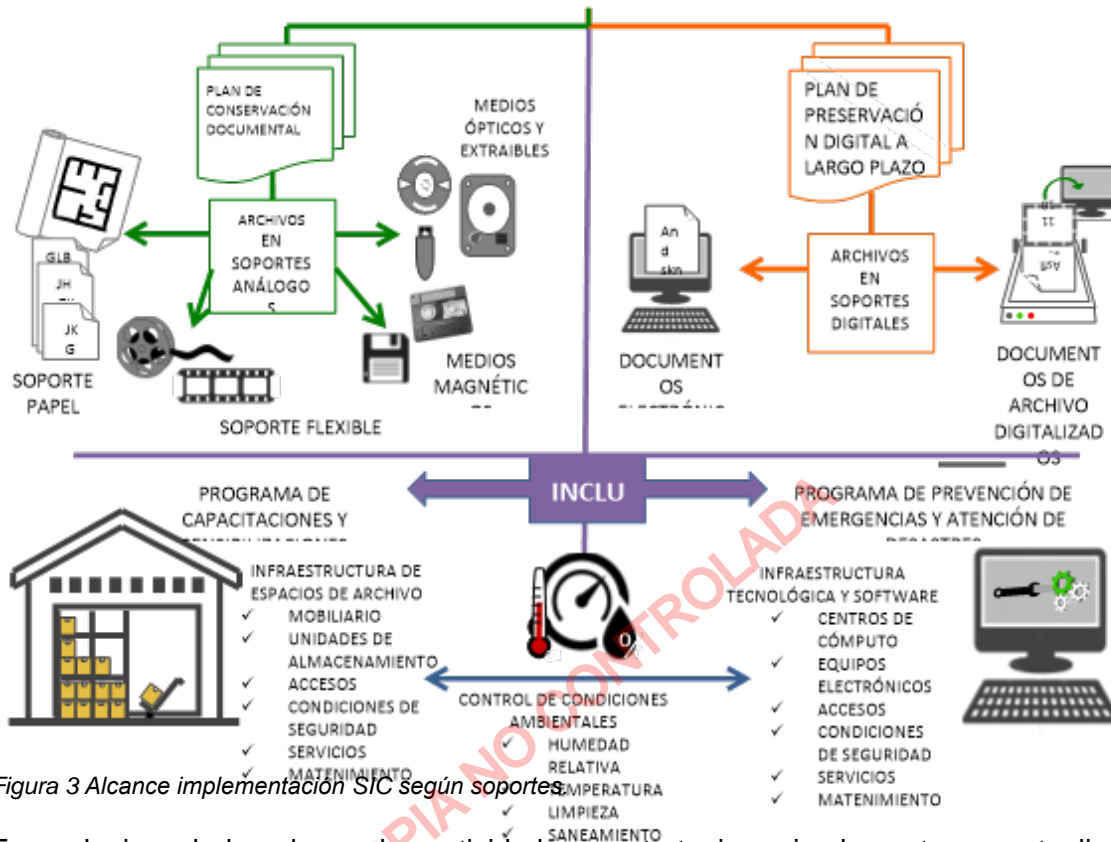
PLAN DE CONSERVACIÓN DOCUMENTAL

MEDIOS ÓPTICOS Y EXTRAIBLES

ARCHIVOS EN SOPORTES ANÁLOGOS

GLB

JH

JK G

SOPORTE PAPEL

SOPORTE FLEXIBLE

MEDIOS MAGNÉTIC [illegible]

PLAN DE PRESERVACIÓN DIGITAL A LARGO PLAZO

An d skn

ARCHIVOS EN SOPORTES DIGITALES

DOCUMENTOS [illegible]

DOCUMENTOS DE ARCHIVO DIGITALIZADOS

INCLU

PROGRAMA DE CAPACITACIONES Y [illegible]

PROGRAMA DE PREVENCIÓN DE EMERGENCIAS Y ATENCIÓN DE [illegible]

INFRAESTRUCTURA DE ESPACIOS DE ARCHIVO
✓ MOBILIARIO
✓ UNIDADES DE ALMACENAMIENTO
✓ ACCESOS
✓ CONDICIONES DE SEGURIDAD
✓ SERVICIOS
✓ MATENIMIENTO

CONTROL DE CONDICIONES AMBIENTALES
✓ HUMEDAD RELATIVA
✓ TEMPERATURA
✓ LIMPIEZA
✓ SANEAMIENTO

INFRAESTRUCTURA TECNOLÓGICA Y SOFTWARE
✓ CENTROS DE CÓMPUTO
✓ EQUIPOS ELECTRÓNICOS
✓ ACCESOS
✓ CONDICIONES DE SEGURIDAD
✓ SERVICIOS
✓ MATENIMIENTO

COPIA NO CONTROLADA

Figura 3 Alcance implementación SIC según soportes

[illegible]